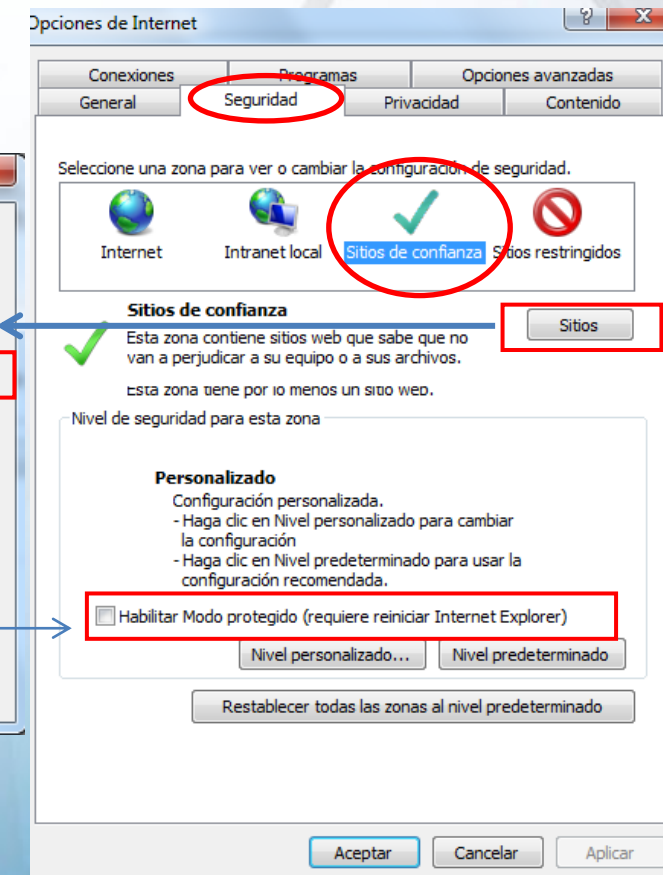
Opciones de Internet

?

X

Conexiones

Programas

Opciones avanzadas

General

Seguridad

Privacidad

Contenido

Seleccione una zona para ver o cambiar la configuración de seguridad.

Internet

Intranet local

Sitios de confianza

Sitios restringidos

Sitios de confianza

Esta zona contiene sitios web que sabe que no van a perjudicar a su equipo o a sus archivos.

Esta zona tiene por lo menos un sitio web.

Sitios

Nivel de seguridad para esta zona

Personalizado

Configuración personalizada.
- Haga clic en Nivel personalizado para cambiar la configuración
- Haga clic en Nivel predeterminado para usar la configuración recomendada.

Habilitar Modo protegido (requiere reiniciar Internet Explorer)

Nivel personalizado...

Nivel predeterminado

Restablecer todas las zonas al nivel predeterminado

Aceptar

Cancelar

Aplicar